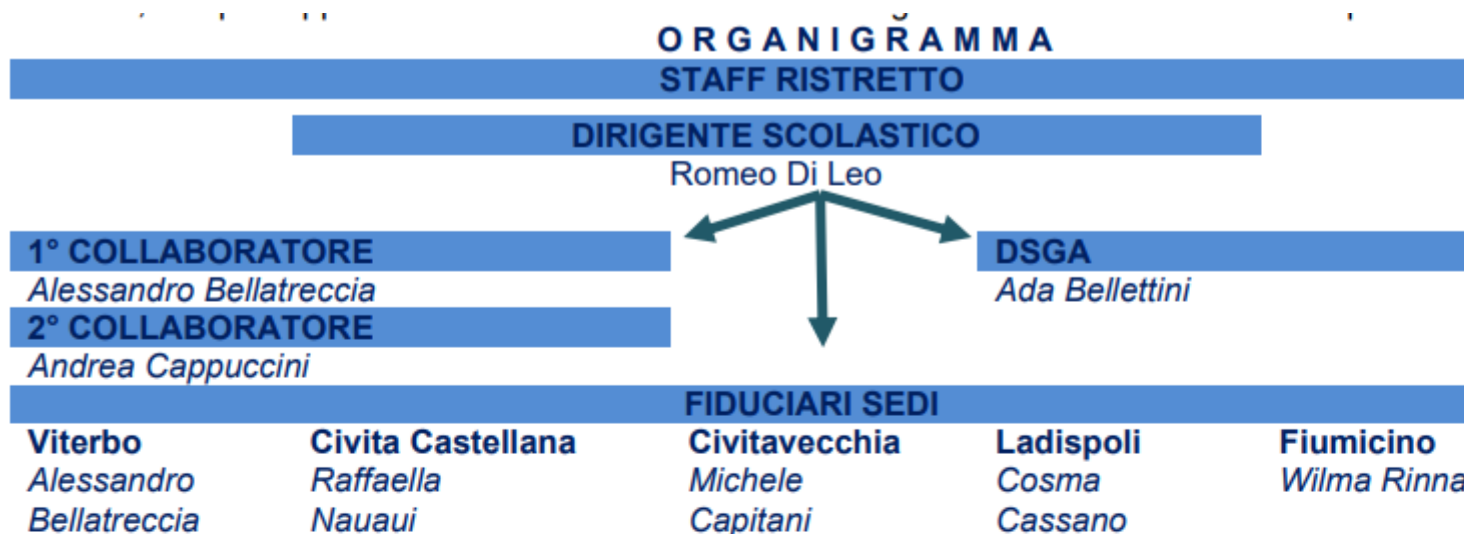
O R G A N I G R A M M A

STAFF RISTRETTO

DIRIGENTE SCOLASTICO
Romeo Di Leo

1° COLLABORATORE
*Alessandro Bellatreccia*

2° COLLABORATORE
*Andrea Cappuccini*

DSGA
*Ada Bellettini*

FIDUCIARI SEDI

**Viterbo**
*Alessandro Bellatreccia*

**Civita Castellana**
*Raffaella Nauaui*

**Civitavecchia**
*Michele Capitani*

**Ladispoli**
*Cosma Cassano*

**Fiumicino**
*Wilma Rinna*